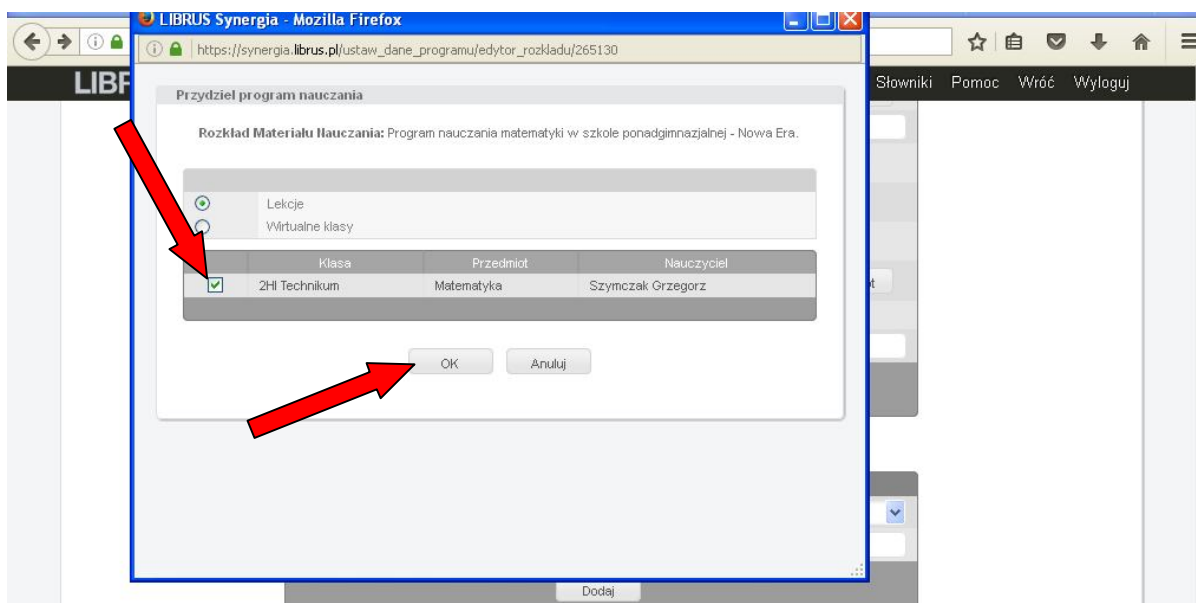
LIBRUS Synergia - Mozilla Firefox

https://synergia.librus.pl/ustaw_dane_programu/edytor_rozkladu/265130

LIBR

Słowniki Pomoc Wróć Wyloguj

Przydziel program nauczania

Rozkład Materiału Nauczania: Program nauczania matematyki w szkole ponadgimnazjalnej - Nowa Era.

Lekcje

Wirtualne klasy

| | Klasa | Przedmiot | Nauczyciel |
|---|---|---|---|
| ☑ | 2HI Technikum | Matematyka | Szymczak Grzegorz |

OK Anuluj

Dodaj